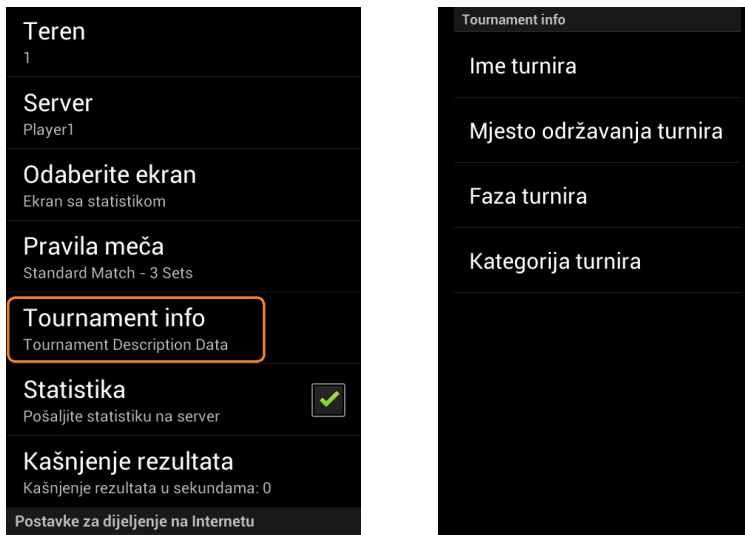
Teren
1

Server
Player1

Odaberite ekran
Ekran sa statistikom

Pravila meča
Standard Match - 3 Sets

Tournament info
Tournament Description Data

Statistika
Pošaljite statistiku na server

Kašnjenje rezultata
Kašnjenje rezultata u sekundama: 0

Postavke za dijeljenje na Internetu

Tournament info

Ime turnira

Mjesto održavanja turnira

Faza turnira

Kategorija turnira